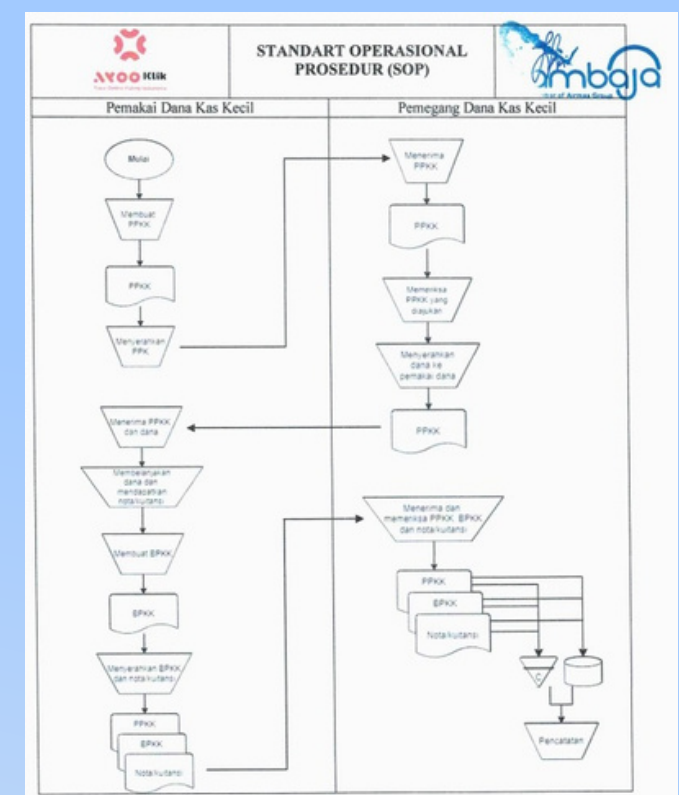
AYOO Klik

STANDART OPERASIONAL PROSEDUR (SOP)

mbaja

Pemakai Dana Kas Kecil

Pemegang Dana Kas Kecil

Mulai

Membuat PPKK

PPKK

Menyerahkan PPK

Menerima PPKK

PPKK

Memeriksa PPKK yang diajukan

Menyerahkan dana ke pemakai dana

PPKK

Menerima PPKK dan dana

Membelanjakan dana dan mendapatkan nota/kuitansi

Membuat BPKK

BPKK

Menyerahkan BPKK dan nota/kuitansi

PPKK

BPKK

Nota/kuitansi

Menerima dan memeriksa PPKK, BPKK dan nota/kuitansi

PPKK

BPKK

Nota/kuitansi

C

Pencatatan